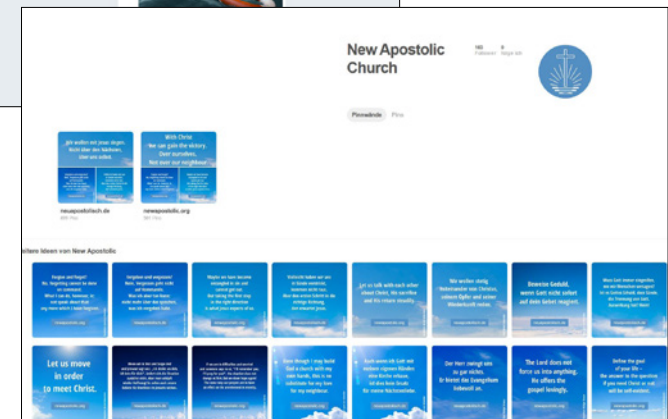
New Apostolic Church

160 Follower 8 folge ich

Pinnwände Pins

Wir wollen uns jesus zeigen. Nicht über den Nächsten. Über uns selbst.

With Christ We can gain the victory. Over ourselves. Not over our neighbour!

neuapostolisch.de

newapostolic.org

eitere Ideen von New Apostolic

Forgive and forget? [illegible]

Vergeben und vergessen? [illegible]

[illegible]

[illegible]

Let us talk with each other about Christ. We sacrifice and He return steadily.

Wir wollen stetig Nebeneinander von Christus, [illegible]

Beweise Geduld, wenn Gott nicht sofort auf dein Gebet reagiert.

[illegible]

Let us move in order to meet Christ.

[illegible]

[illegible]

Even though I may build but a church with my own hands, this is no substitute for my love for my neighbour.

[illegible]

Der Herr zwingt uns zu gar nichts. Er bietet ihr Evangelium liebevoll an.

The Lord does not force us into anything. He offers the gospel lovingly.

Define the goal of your life – the answer to the question if you meet Christ or not will be self-evident.